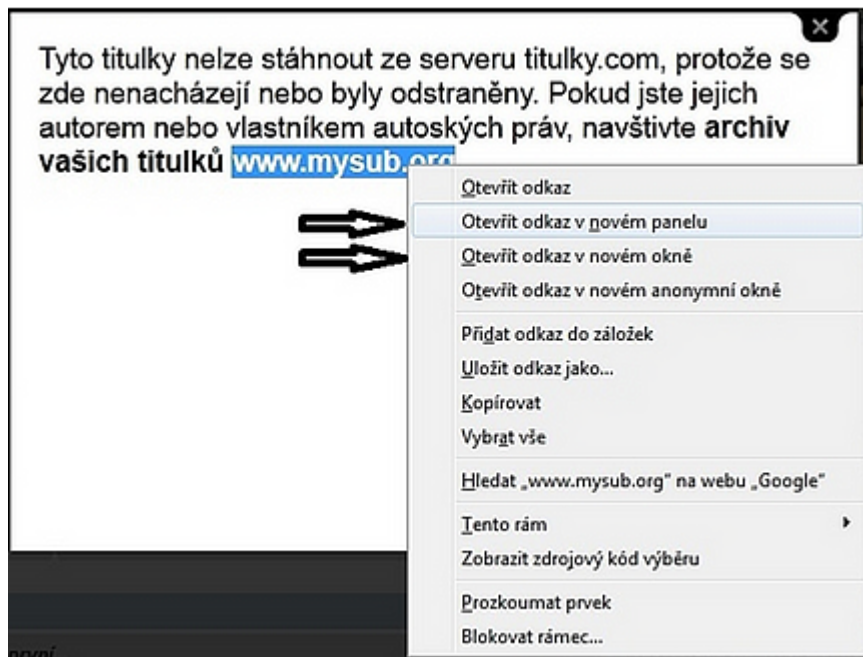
Tyto titulky nelze stáhnout ze serveru titulky.com, protože se zde nenacházejí nebo byly odstraněny. Pokud jste jejich autorem nebo vlastníkem autoských práv, navštivte **archiv vašich titulků** www.mysub.org

Otevřít odkaz
Otevřít odkaz v novém panelu
Otevřít odkaz v novém okně
Otevřít odkaz v novém anonymní okně
Přidat odkaz do záložek
Uložit odkaz jako...
Kopírovat
Vybrat vše
Hledat „www.mysub.org" na webu „Google"
Tento rám
Zobrazit zdrojový kód výběru
Prozkoumat prvek
Blokovat rámec...

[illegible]